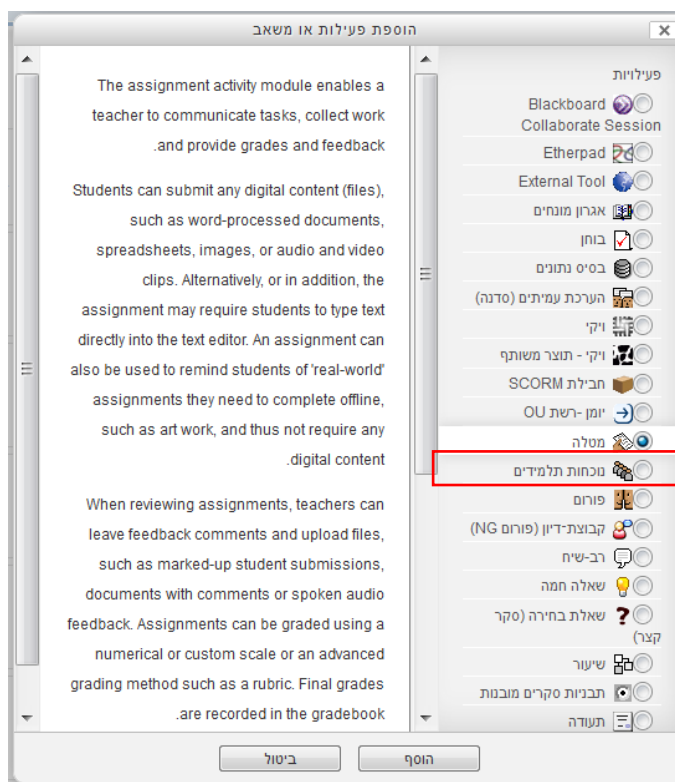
הוספת פעילות או משאב

פעילויות
Blackboard Collaborate Session
Etherpad
External Tool
אגרון מונחים
בוחן
בסיס נתונים
הערכת עמיתים (סדנה)
ויקי
ויקי - תוצר משותף
חבילת SCORM
יומן -רשת OU
מטלה
נוכחות תלמידים
פורום
קבוצת-דיון (פורום NG)
רב-שיח
שאלה חמה
שאלת בחירה (סקר קצר)
שיעור
תבניות סקרים מובנות
תעודה

The assignment activity module enables a teacher to communicate tasks, collect work and provide grades and feedback.

Students can submit any digital content (files), such as word-processed documents, spreadsheets, images, or audio and video clips. Alternatively, or in addition, the assignment may require students to type text directly into the text editor. An assignment can also be used to remind students of 'real-world' assignments they need to complete offline, such as art work, and thus not require any digital content.

When reviewing assignments, teachers can leave feedback comments and upload files, such as marked-up student submissions, documents with comments or spoken audio feedback. Assignments can be graded using a numerical or custom scale or an advanced grading method such as a rubric. Final grades are recorded in the gradebook.

הוסף
ביטול